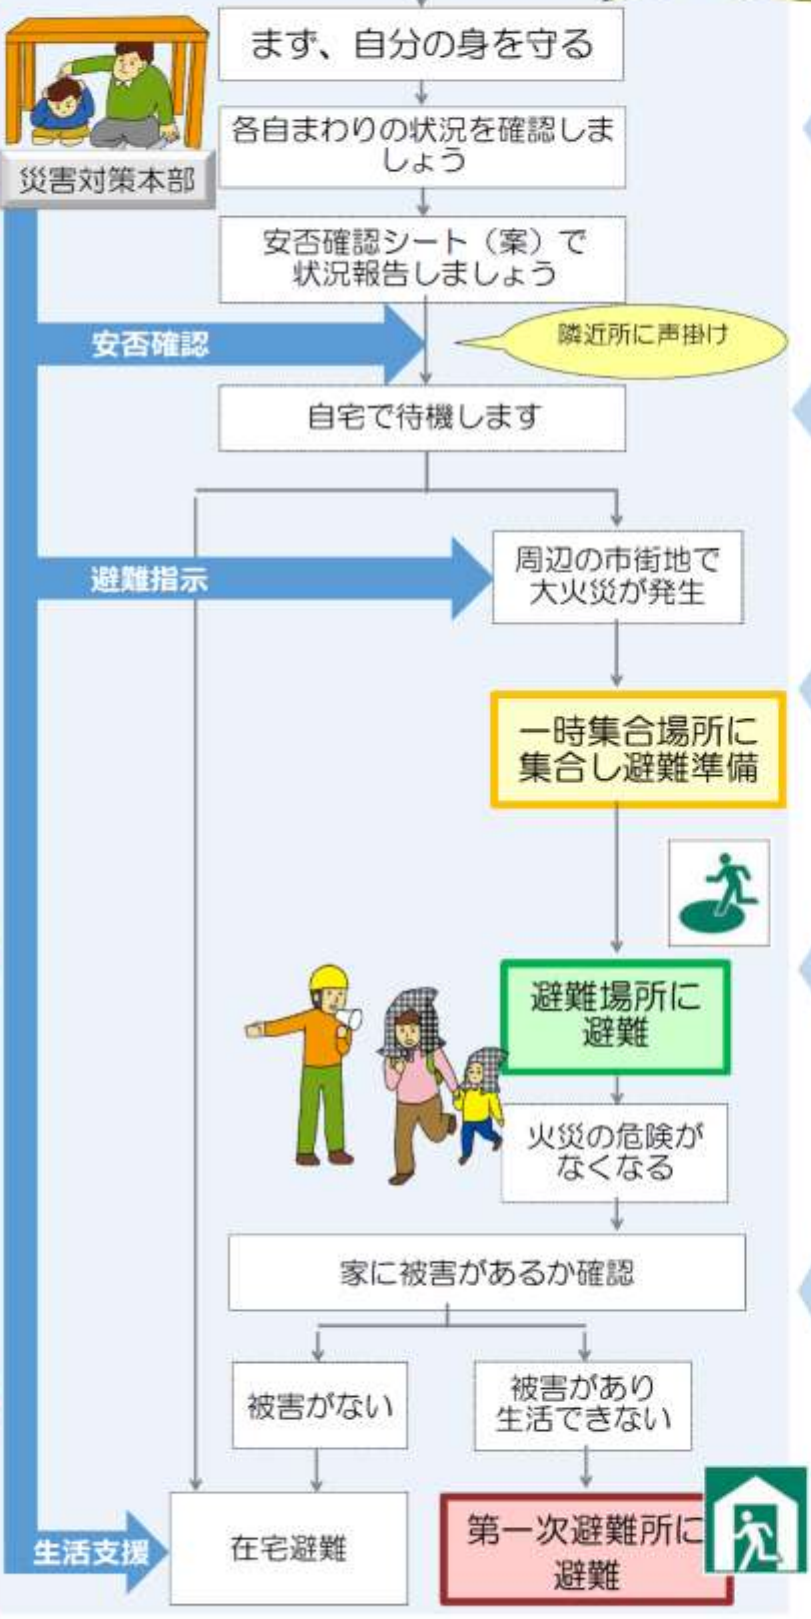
まず、自分の身を守る

災害対策本部

各自まわりの状況を確認しましょう

安否確認シート（案）で状況報告しましょう

安否確認

隣近所に声掛け

自宅で待機します

避難指示

周辺の市街地で大火災が発生

一時集合場所に集合し避難準備

避難場所に避難

火災の危険がなくなる

家に被害があるか確認

被害がない

被害があり生活できない

生活支援

在宅避難

第一次避難所に避難